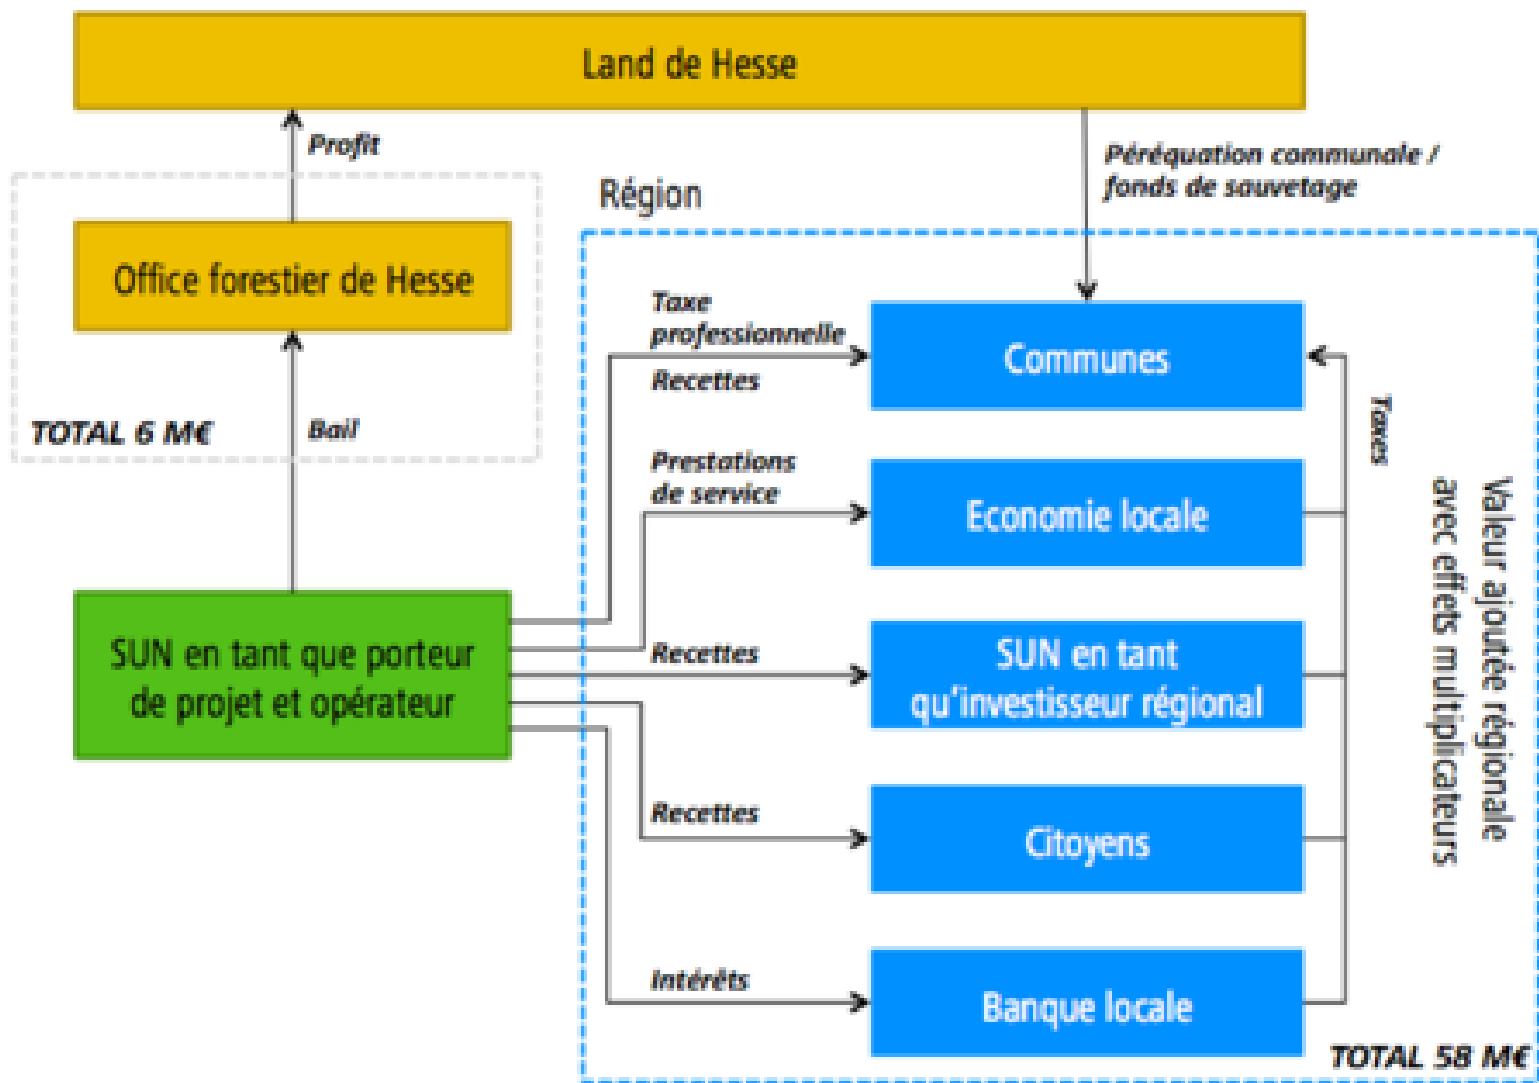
Land de Hesse

Profit

Péréquation communale / fonds de sauvetage

Région

Office forestier de Hesse

TOTAL 6 M€

Bail

Taxe professionnelle

Recettes

Communes

Taxes

Prestations de service

Economie locale

Valeur ajoutée régionale avec effets multiplicateurs

SUN en tant que porteur de projet et opérateur

Recettes

SUN en tant qu'investisseur régional

Recettes

Citoyens

Intérêts

Banque locale

TOTAL 58 M€